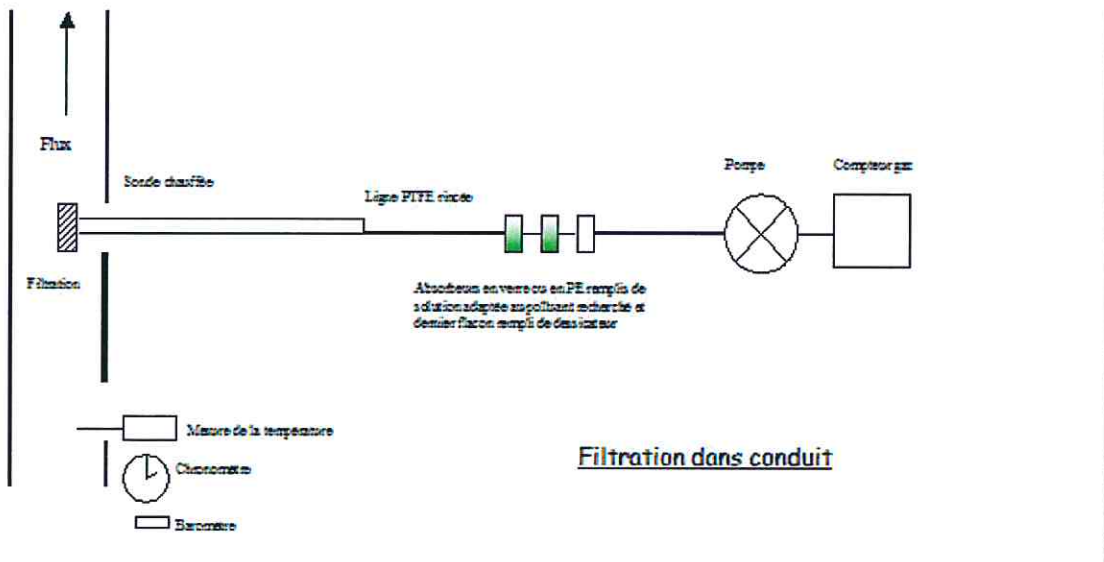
Flux

Sonde chauffée

Ligne PTFE rincée

Pompe

Compteur gaz

Filtration

Absorbeurs en verre ou en PE remplis de solution adaptée au polluant recherché et dernier flacon rempli de dessicateur

Mesure de la température

Chronomètre

Baromètre

Filtration dans conduit